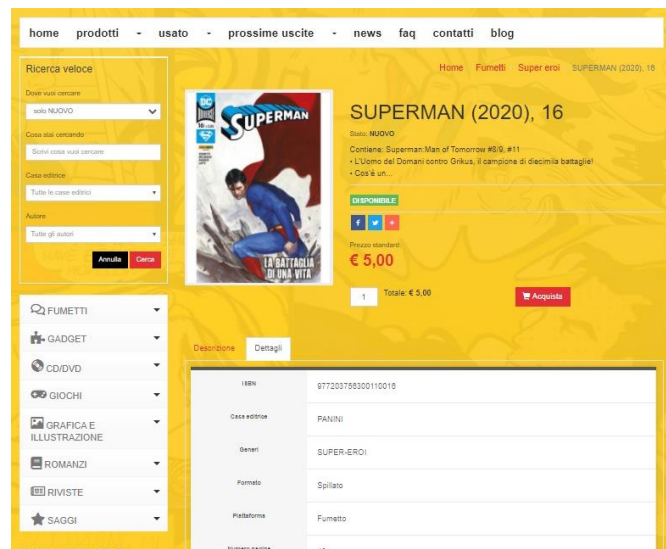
home prodotti - usato - prossime uscite - news faq contatti blog

Ricerca veloce

Dove vuoi cercare

solo NUOVO

Cosa stai cercando

Scrivi cosa vuoi cercare

Casa editrice

Tutte le case editrici

Autore

Tutti gli autori

Annulla Cerca

FUMETTI

GADGET

CD/DVD

GIOCHI

GRAFICA E ILLUSTRAZIONE

ROMANZI

RIVISTE

SAGGI

Home Fumetti Super eroi SUPERMAN (2020), 16

DC

SUPERMAN

LA BATTAGLIA DI UNA VITA

SUPERMAN (2020), 16

Stato: NUOVO

Contiene: Superman:Man of Tomorrow #8/9, #11
• L'Uomo del Domani contro Grikus, il campione di diecimila battaglie!
• Cos'è un...

DISPONIBILE

Prezzo standard:
€ 5,00

1 Totale: € 5,00 Acquista

Descrizione Dettagli

| | |
|---|---|
| ISBN | 977203756300110016 |
| Casa editrice | PANINI |
| Generi | SUPER-EROI |
| Formato | Spillato |
| Piattaforma | Fumetto |
| Numero pagine | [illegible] |